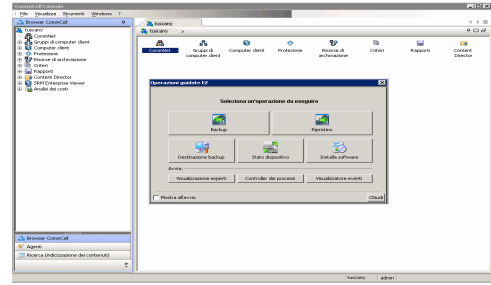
CommCell Console

File Visualizza Strumenti Windows ?

Browser CommCell

tuscany
CommNet
Gruppi di computer client
Computer client
Protezione
Risorse di archiviazione
Criteri
Rapporti
Content Director
SRM Enterprise Viewer
Analisi dei costi

tuscany

tuscany >

CommNet
Gruppi di computer client
Computer client
Protezione
Risorse di archiviazione
Criteri
Rapporti
Content Director

Operazioni guidate EZ

Seleziona un'operazione da eseguire

Backup
Ripristino
Destinazione backup
Stato dispositivo
Installa software

Avvia:
Visualizzazione esperti
Controller dei processi
Visualizzatore eventi

Mostra all'avvio
Chiudi

Browser CommCell
Agenti
Ricerca (indicizzazione dei contenuti)

tuscany
admin